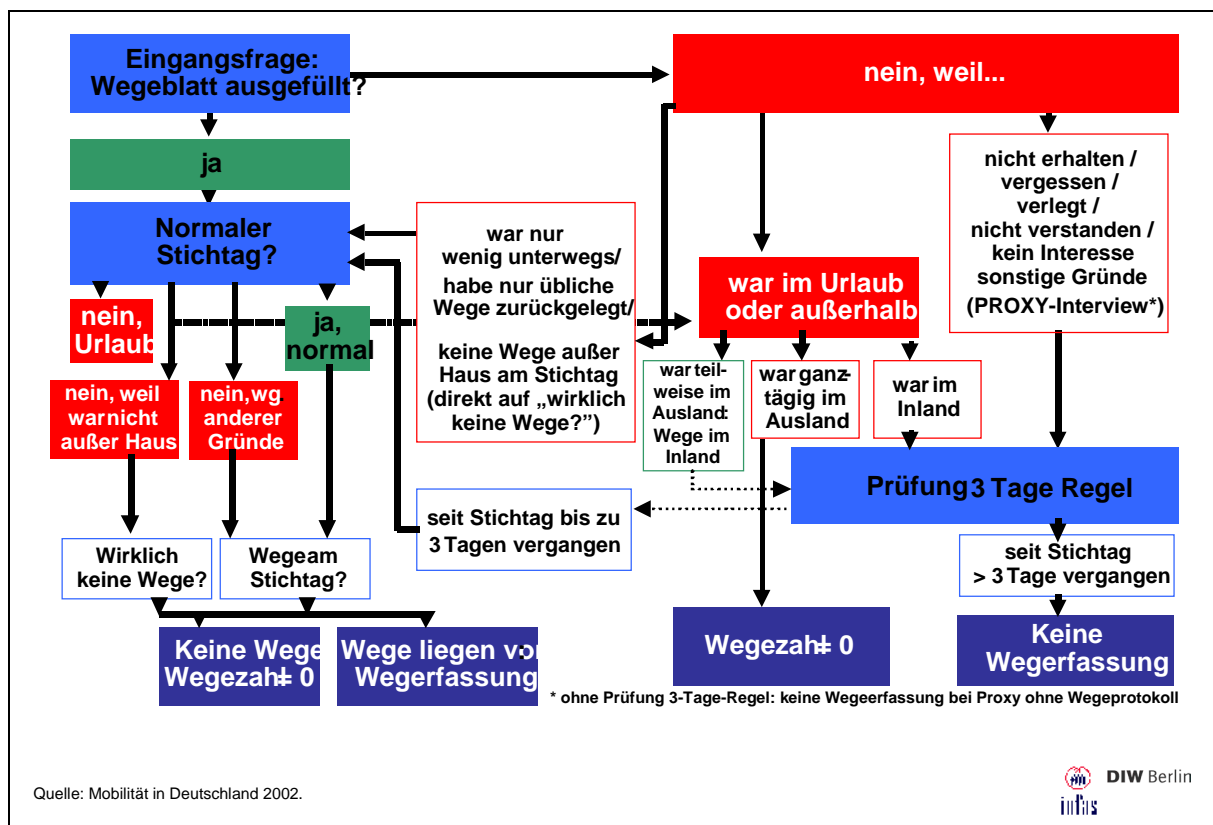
Eingangsfrage: Wegeblatt ausgefüllt?

nein, weil...

ja

Normaler Stichtag?

war nur wenig unterwegs/ habe nur übliche Wege zurückgelegt/

keine Wege außer Haus am Stichtag (direkt auf „wirklich keine Wege?")

nicht erhalten / vergessen / verlegt / nicht verstanden / kein Interesse sonstige Gründe (PROXY-Interview*)

war im Urlaub oder außerhalb

nein, Urlaub

ja, normal

nein, weil war nicht außer Haus

nein, wg. anderer Gründe

war teilweise im Ausland: Wege im Inland

war ganztägig im Ausland

war im Inland

Prüfung 3 Tage Regel

seit Stichtag bis zu 3 Tagen vergangen

Wirklich keine Wege?

Wege am Stichtag?

seit Stichtag > 3 Tage vergangen

Keine Wege Wegezahl = 0

Wege liegen vor Wegerfassung

Wegezahl = 0

Keine Wegerfassung

* ohne Prüfung 3-Tage-Regel: keine Wegeerfassung bei Proxy ohne Wegeprotokoll

Quelle: Mobilität in Deutschland 2002.

DIW Berlin

infas